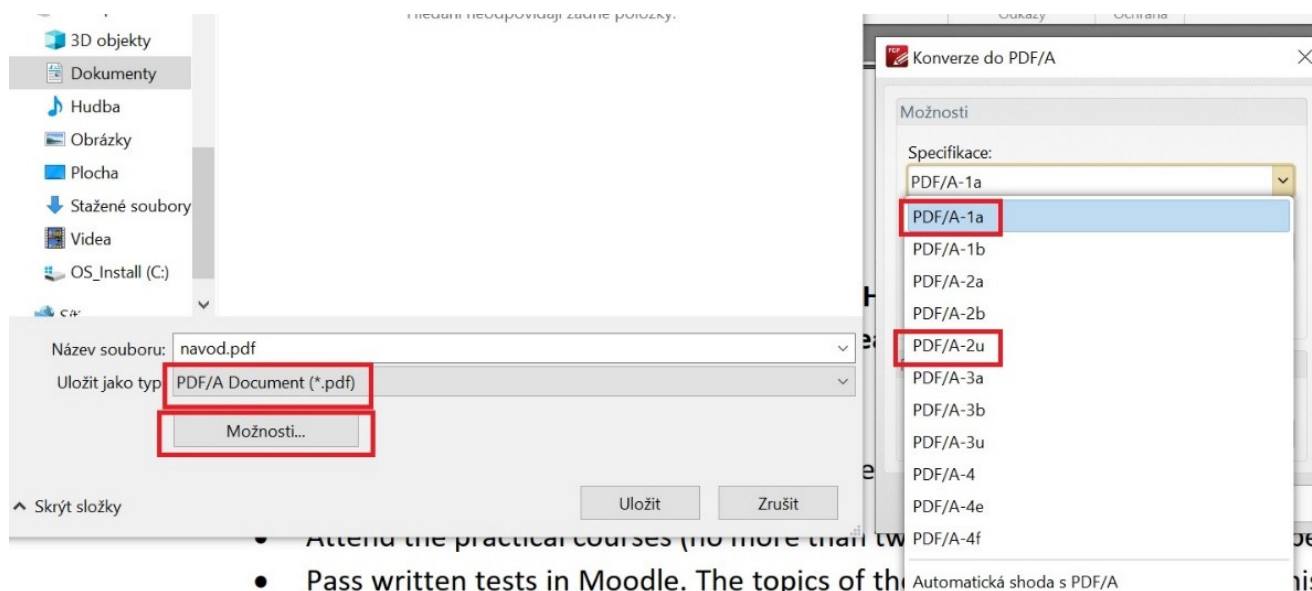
Hledání neodpovídají žádné položky.

3D objekty
Dokumenty
Hudba
Obrázky
Plocha
Stažené soubory
Videa
OS_Install (C:)
Síť

Název souboru: navod.pdf
Uložit jako typ: PDF/A Document (*.pdf)
Možnosti...

Skrýt složky
Uložit
Zrušit

Odkazy
Ochrana

Konverze do PDF/A
Možnosti
Specifikace:
PDF/A-1a
PDF/A-1a
PDF/A-1b
PDF/A-2a
PDF/A-2b
PDF/A-2u
PDF/A-3a
PDF/A-3b
PDF/A-3u
PDF/A-4
PDF/A-4e
PDF/A-4f
Automatická shoda s PDF/A

H
ea
e

• Attend the practical courses (no more than tw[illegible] be
• Pass written tests in Moodle. The topics of th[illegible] his